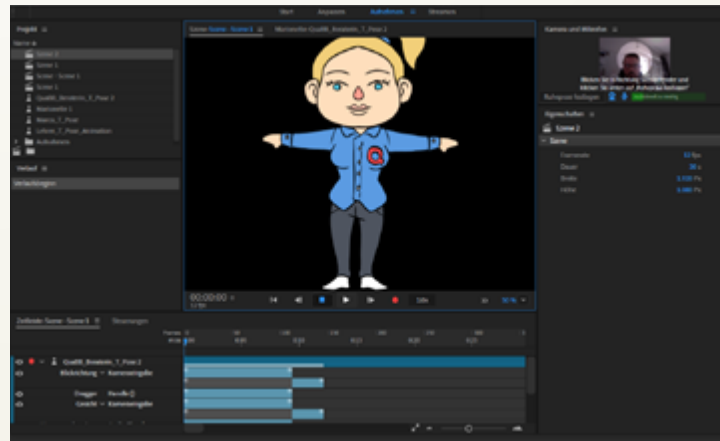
Start Aufnahme Aufnehmen Streamen

Projekt

Szene 2
Szene 1
Szene : Szene 1
Szene 1
Quali98_Beraterin_3_Pose 2
Rastraster 1
Marco_T_Pose
Lehrer_T_Pose_Animation
Aufnahmen

Verlauf
Verlängern

Szene: Szene : Szene 1
Marionette: Quali98_Beraterin_T_Pose 2

00:00:00
12 fps

12fps
50 %

Kamera und Mikrofon
Klicken Sie in die Kamera, um Gesten und Mimik zu erfassen.
Ruhepose festlegen

Eigenschaften
Szene 2
Szene
Framerate 12 fps
Dauer 30 s
Breite 1.920 Px
Höhe 1.080 Px

Zeitleiste: Szene : Szene 1 Steuerungen

Quali98_Beraterin_T_Pose 2
Blickrichtung Kameraeingabe
Dragger Handle
Gesicht Kameraeingabe